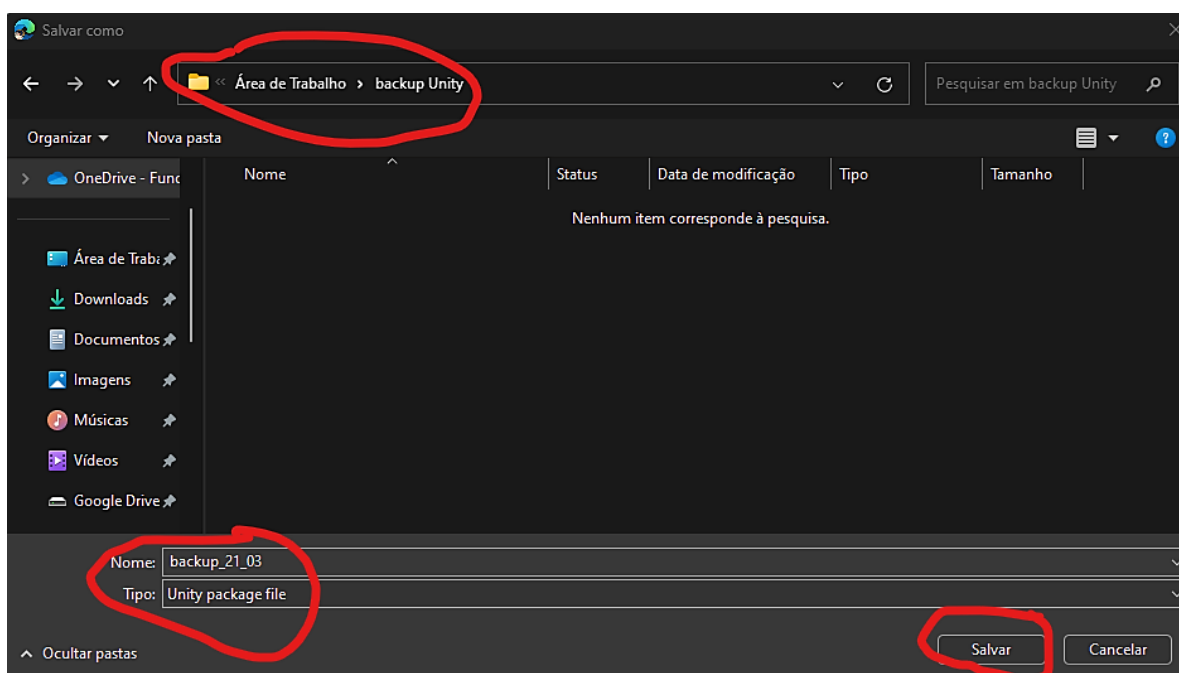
Salvar como

« Área de Trabalho › backup Unity

Pesquisar em backup Unity

Organizar ▾ Nova pasta

OneDrive - Func

Área de Traba

Downloads

Documentos

Imagens

Músicas

Vídeos

Google Drive

| Nome | Status | Data de modificação | Tipo | Tamanho |
|---|---|---|---|---|

Nenhum item corresponde à pesquisa.

Nome: backup_21_03

Tipo: Unity package file

Ocultar pastas

Salvar

Cancelar